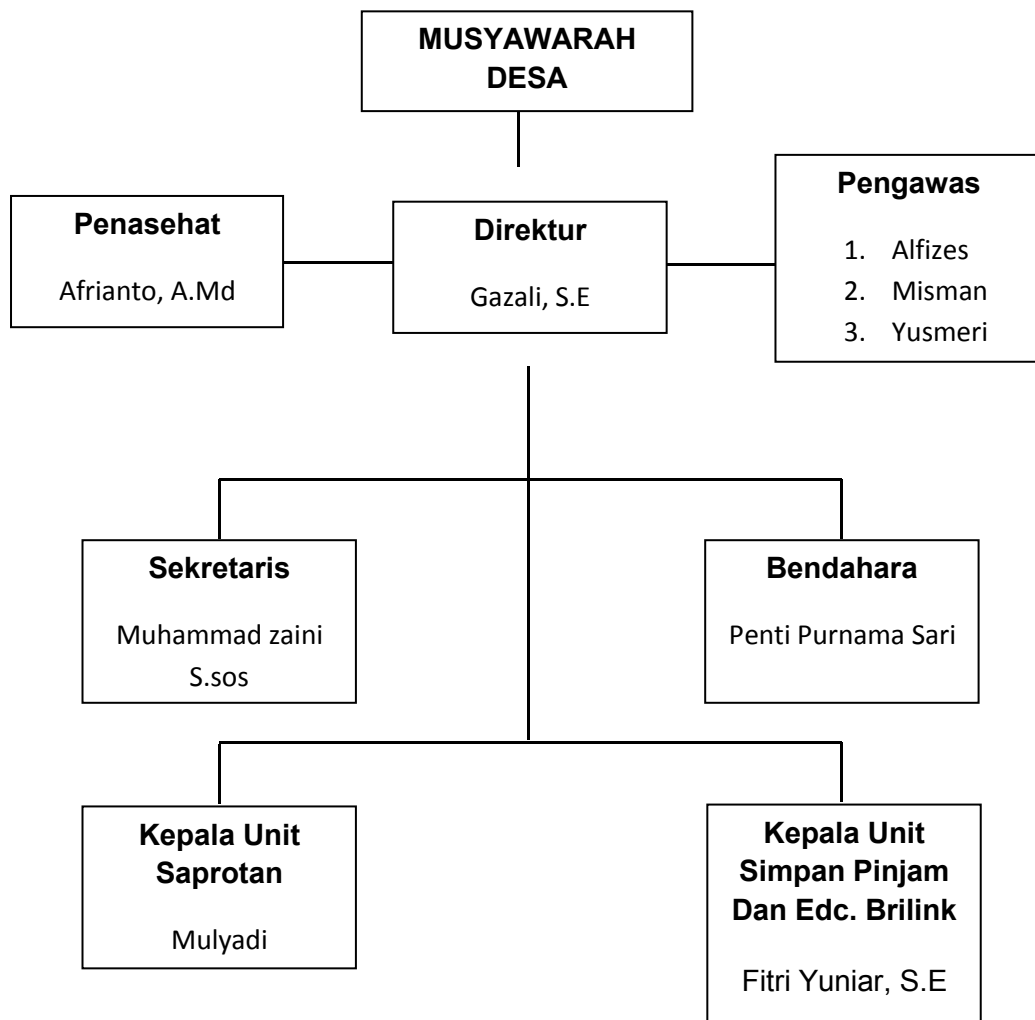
MUSYAWARAH DESA

Penasehat

Afrianto, A.Md

Direktur

Gazali, S.E

Pengawas

1. Alfizes
2. Misman
3. Yusmeri

Sekretaris

Muhammad zaini S.sos

Bendahara

Penti Purnama Sari

Kepala Unit Saprotan

Mulyadi

Kepala Unit Simpan Pinjam Dan Edc. Brilink

Fitri Yuniar, S.E